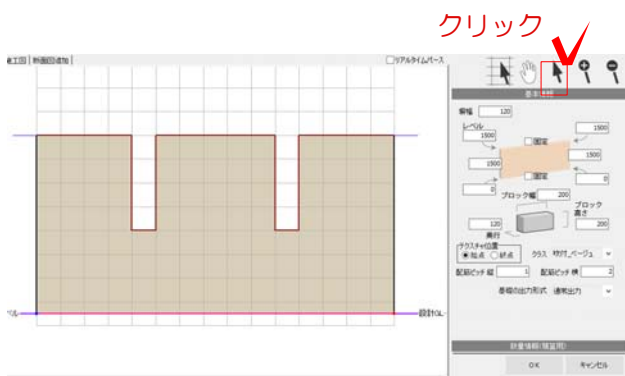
クリック

施工図 | 断面図追加 |

リアルタイムパース

基本情報

壁幅 120

レベル

1500

1500

固定

1500

1500

固定

0

0

ブロック幅 200

ブロック高さ

200

120

奥行

テクスチャ位置

始点 終点

クラス 吹付_ベージュ

配筋ピッチ 縦 1

配筋ピッチ 横 2

基礎の出力形式 通常出力

ベル

設計GL

計算情報(類型用)

OK

キャンセル